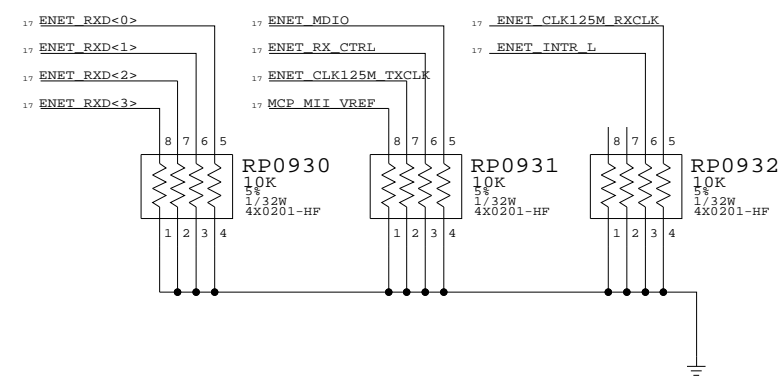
17 ENET_RXD<0>
17 ENET_RXD<1>
17 ENET_RXD<2>
17 ENET_RXD<3>

17 ENET_MDIO
17 ENET_RX_CTRL
17 ENET_CLK125M_TXCLK
17 MCP_MII_VREF

17 ENET_CLK125M_RXCLK
17 ENET_INTR_L

8 7 6 5
RP0930
10K
5%
1/32W
4X0201-HF
1 2 3 4

8 7 6 5
RP0931
10K
5%
1/32W
4X0201-HF
1 2 3 4

8 7 6 5
RP0932
10K
5%
1/32W
4X0201-HF
1 2 3 4